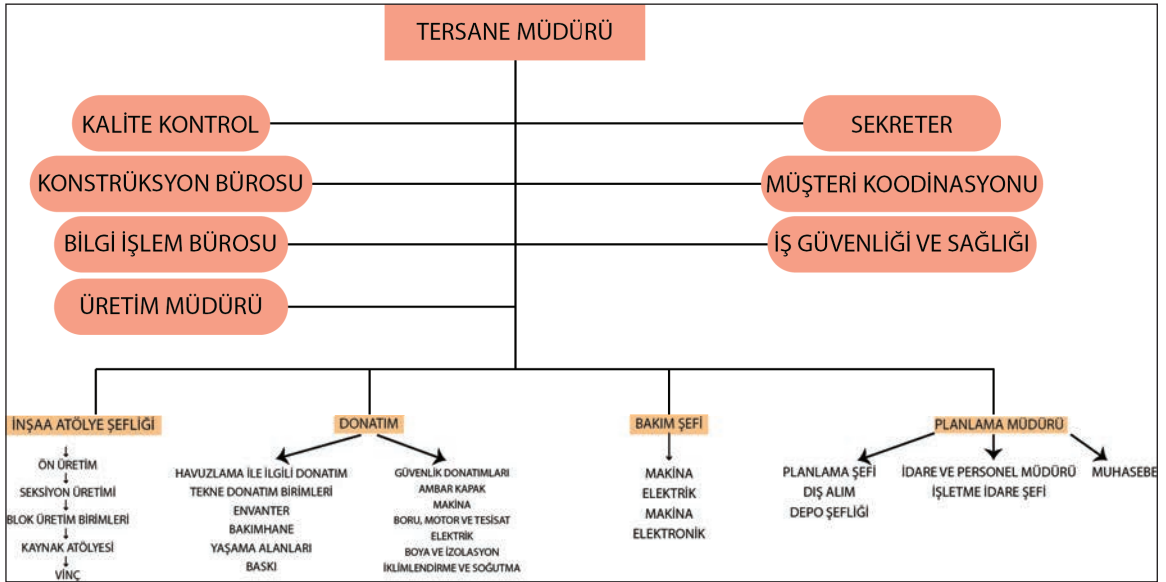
TERSANE MÜDÜRÜ

KALİTE KONTROL

SEKRETER

KONSTRÜKSYON BÜROSU

MÜŞTERİ KOODİNASYONU

BİLGİ İŞLEM BÜROSU

İŞ GÜVENLİĞİ VE SAĞLIĞI

ÜRETİM MÜDÜRÜ

İNŞAA ATÖLYE ŞEFLİĞİ

ÖN ÜRETİM
SEKSİYON ÜRETİMİ
BLOK ÜRETİM BİRİMLERİ
KAYNAK ATÖLYESİ
VİNÇ

DONATIM

HAVUZLAMA İLE İLGİLİ DONATIM
TEKNE DONATIM BİRİMLERİ
ENVANTER
BAKIMHANE
YAŞAMA ALANLARI
BASKI

GÜVENLİK DONATIMLARI
AMBAR KAPAK
MAKİNA
BORU, MOTOR VE TESİSAT
ELEKTRİK
BOYA VE İZOLASYON
İKLİMLENDİRME VE SOĞUTMA

BAKIM ŞEFİ

MAKİNA
ELEKTRİK
MAKİNA
ELEKTRONİK

PLANLAMA MÜDÜRÜ

PLANLAMA ŞEFİ
DIŞ ALIM
DEPO ŞEFLİĞİ

İDARE VE PERSONEL MÜDÜRÜ
İŞLETME İDARE ŞEFİ

MUHASEBE